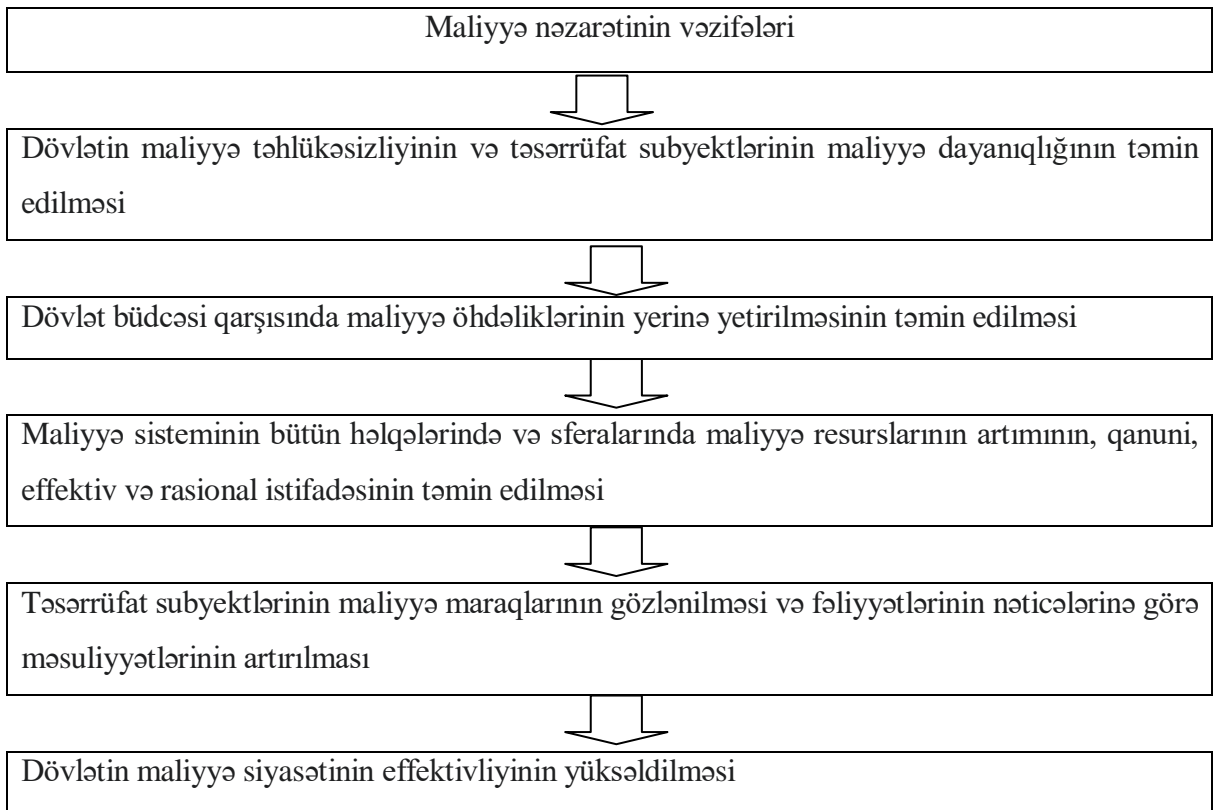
Maliyyə nəzarətinin vəzifələri

Dövlətin maliyyə təhlükəsizliyinin və təsərrüfat subyektlərinin maliyyə dayanıqlığının təmin edilməsi

Dövlət büdcəsi qarşısında maliyyə öhdəliklərinin yerinə yetirilməsinin təmin edilməsi

Maliyyə sisteminin bütün həlqələrində və sferalarında maliyyə resurslarının artımının, qanuni, effektiv və rasional istifadəsinin təmin edilməsi

Təsərrüfat subyektlərinin maliyyə maraqlarının gözlənilməsi və fəliyyətlərinin nəticələrinə görə məsuliyyətlərinin artırılması

Dövlətin maliyyə siyasətinin effektivliyinin yüksəldilməsi